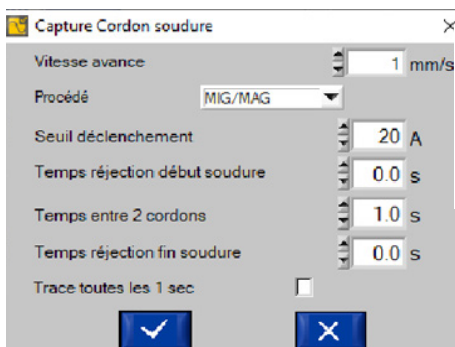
Capture Cordon soudure

Vitesse avance 1 mm/s

Procédé MIG/MAG

Seuil déclenchement 20 A

Temps réjection début soudure 0.0 s

Temps entre 2 cordons 1.0 s

Temps réjection fin soudure 0.0 s

Trace toutes les 1 sec